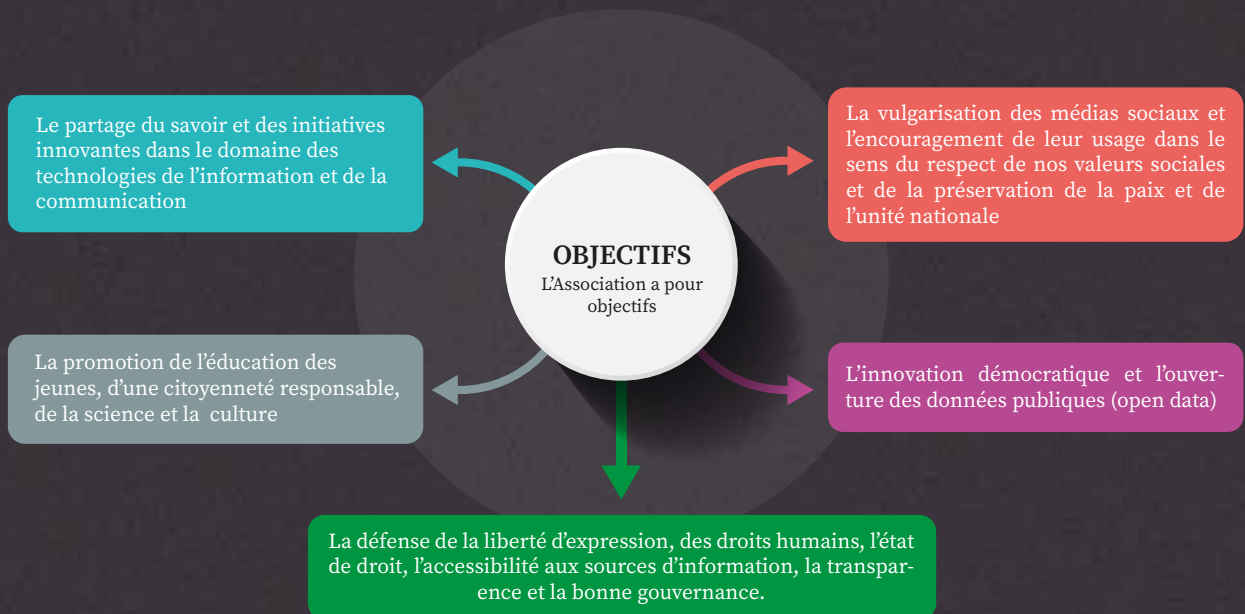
Le partage du savoir et des initiatives innovantes dans le domaine des technologies de l'information et de la communication

La vulgarisation des médias sociaux et l'encouragement de leur usage dans le sens du respect de nos valeurs sociales et de la préservation de la paix et de l'unité nationale

OBJECTIFS
L'Association a pour objectifs

La promotion de l'éducation des jeunes, d'une citoyenneté responsable, de la science et la culture

L'innovation démocratique et l'ouverture des données publiques (open data)

La défense de la liberté d'expression, des droits humains, l'état de droit, l'accessibilité aux sources d'information, la transparence et la bonne gouvernance.